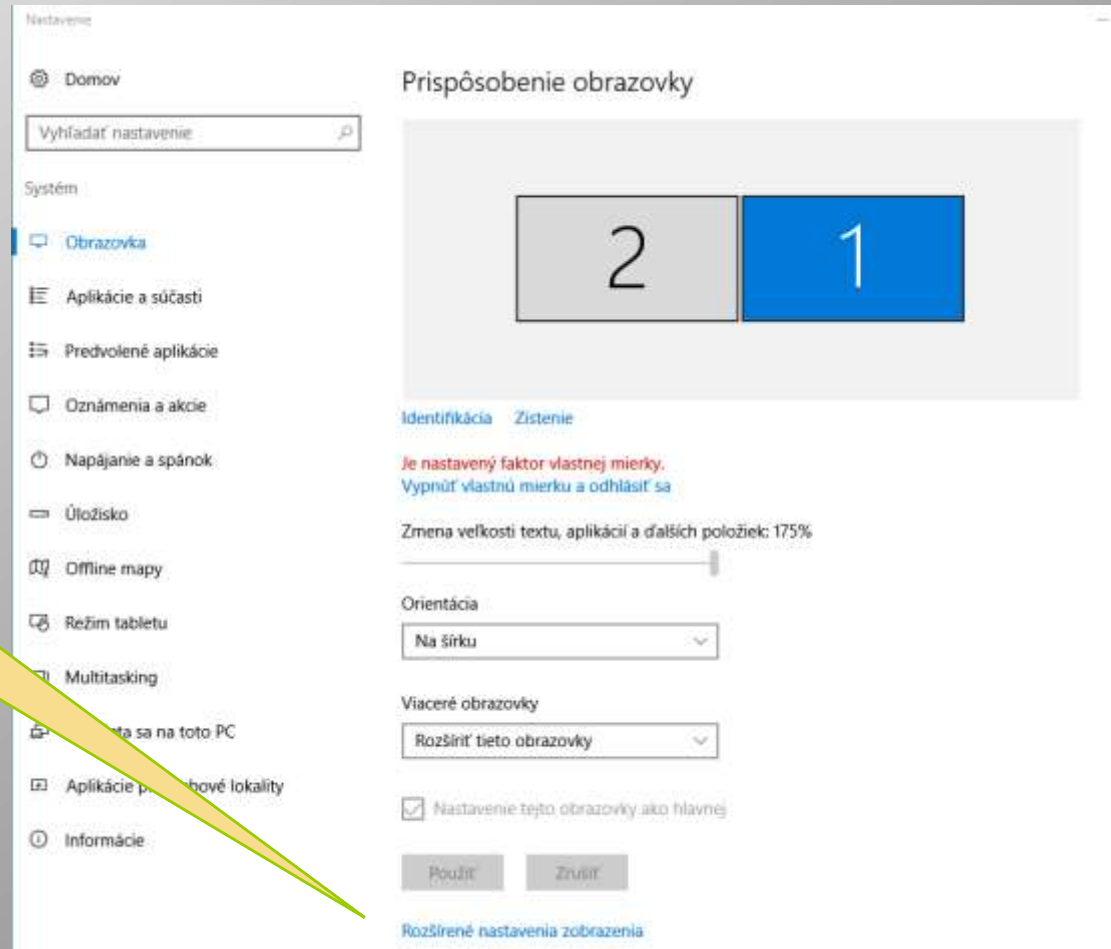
Nastavenie

Domov

Vyhľadať nastavenie

Systém

Obrazovka

Aplikácie a súčasti

Predvolené aplikácie

Oznámenia a akcie

Napájanie a spánok

Úložisko

Offline mapy

Režim tabletu

Multitasking

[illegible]ta sa na toto PC

Aplikácie p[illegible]bové lokality

Informácie

Prispôsobenie obrazovky

2

1

Identifikácia Zistenie

Je nastavený faktor vlastnej mierky.
Vypnúť vlastnú mierku a odhlásiť sa

Zmena veľkosti textu, aplikácií a ďalších položiek: 175%

Orientácia

Na šírku

Viaceré obrazovky

Rozšíriť tieto obrazovky

Nastavenie tejto obrazovky ako hlavnej

Použiť

Zrušiť

Rozšírené nastavenia zobrazenia